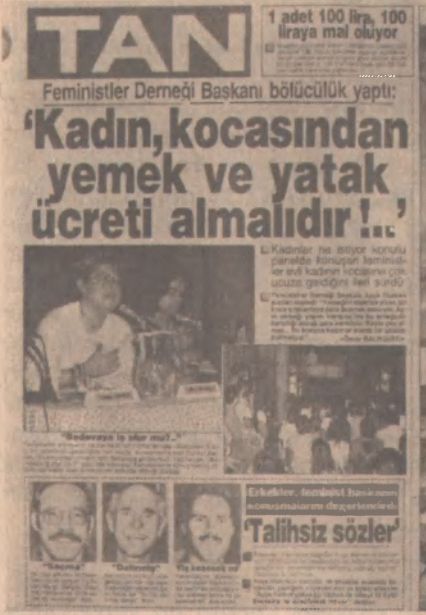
TAN

1 adet 100 lira, 100 liraya mal oluyor

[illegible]

Feministler Derneği Başkanı bölücülük yaptı:

'Kadın, kocasından yemek ve yatak ücreti almalıdır!..'

Kadınlar ne istiyor konulu panelde konuşan feministler evli kadının kocasını çok ucuza geldiğini ileri sürdü

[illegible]

"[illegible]"

Erkekler, feminist başkanın konuşmalarını değerlendirdi

'Talihsiz sözler'

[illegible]

"Saçma"

"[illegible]"

"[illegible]"

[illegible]